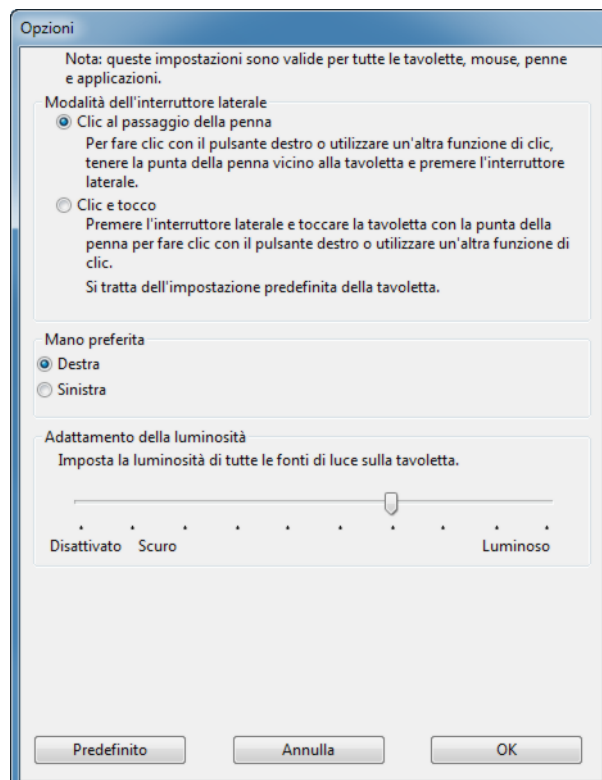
Opzioni

Nota: queste impostazioni sono valide per tutte le tavolette, mouse, penne e applicazioni.

Modalità dell'interruttore laterale

Clic al passaggio della penna

Per fare clic con il pulsante destro o utilizzare un'altra funzione di clic, tenere la punta della penna vicino alla tavoletta e premere l'interruttore laterale.

Clic e tocco

Premere l'interruttore laterale e toccare la tavoletta con la punta della penna per fare clic con il pulsante destro o utilizzare un'altra funzione di clic.

Si tratta dell'impostazione predefinita della tavoletta.

Mano preferita

Destra

Sinistra

Adattamento della luminosità

Imposta la luminosità di tutte le fonti di luce sulla tavoletta.

Disattivato Scuro Luminoso

Predefinito Annulla OK